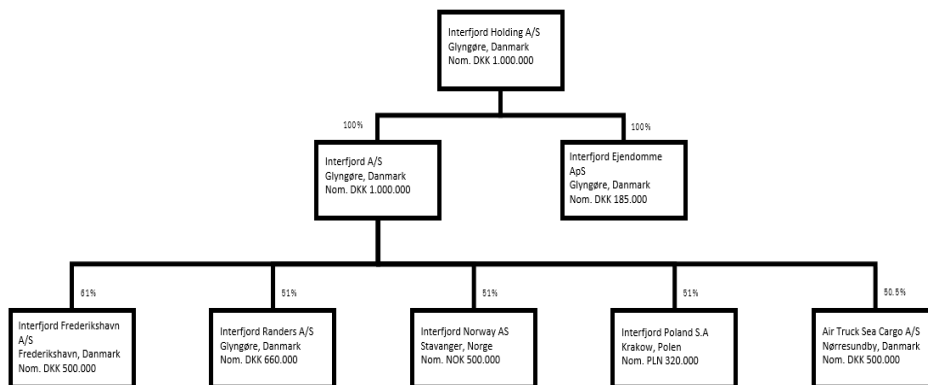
Interfjord Holding A/S
Glyngøre, Danmark
Nom. DKK 1.000.000

100%

100%

Interfjord A/S
Glyngøre, Danmark
Nom. DKK 1.000.000

Interfjord Ejendomme ApS
Glyngøre, Danmark
Nom. DKK 185.000

61%

Interfjord Frederikshavn A/S
Frederikshavn, Danmark
Nom. DKK 500.000

51%

Interfjord Randers A/S
Glyngøre, Danmark
Nom. DKK 660.000

51%

Interfjord Norway AS
Stavanger, Norge
Nom. NOK 500.000

51%

Interfjord Poland S.A
Krakow, Polen
Nom. PLN 320.000

50.5%

Air Truck Sea Cargo A/S
Nørresundby, Danmark
Nom. DKK 500.000